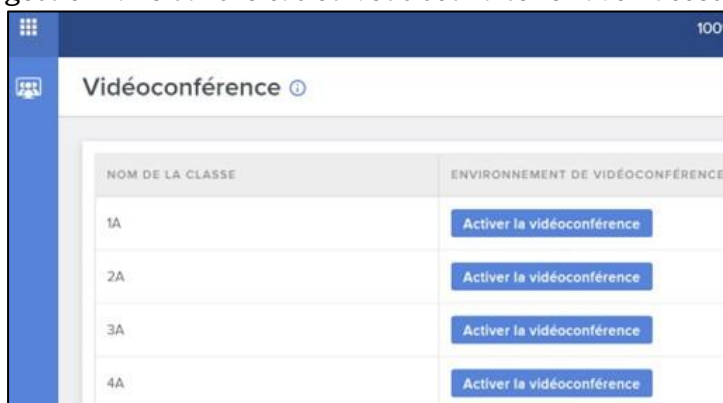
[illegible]

100

Vidéoconférence ⓘ

| NOM DE LA CLASSE | ENVIRONNEMENT DE VIDÉOCONFÉRENCE |
|---|---|
| 1A | Activer la vidéoconférence |
| 2A | Activer la vidéoconférence |
| 3A | Activer la vidéoconférence |
| 4A | Activer la vidéoconférence |